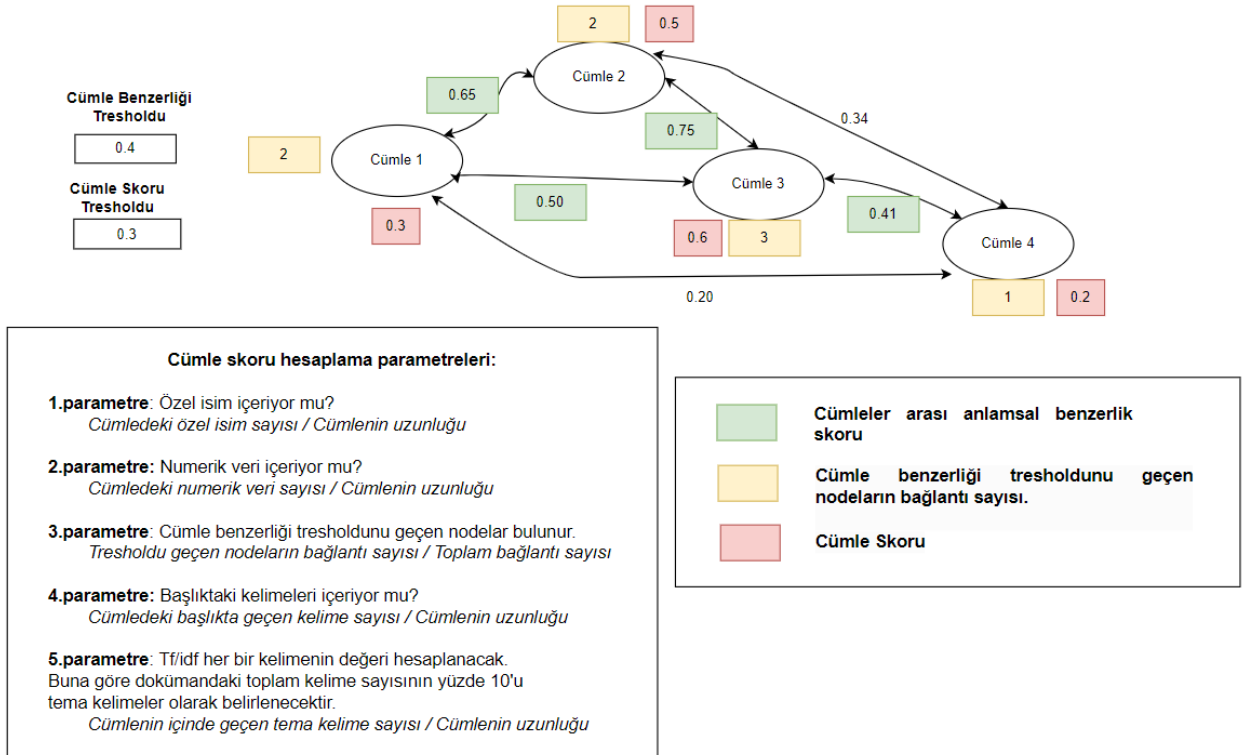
Cümle Benzerliği Tresholdu

0.4

Cümle Skoru Tresholdu

0.3

2

0.5

Cümle 2

0.65

0.34

2

Cümle 1

0.75

Cümle 3

0.50

0.41

0.3

0.6

3

Cümle 4

0.20

1

0.2

Cümle skoru hesaplama parametreleri:

**1.parametre**: Özel isim içeriyor mu?
*Cümledeki özel isim sayısı / Cümlenin uzunluğu*

**2.parametre:** Numerik veri içeriyor mu?
*Cümledeki numerik veri sayısı / Cümlenin uzunluğu*

**3.parametre**: Cümle benzerliği tresholdunu geçen nodelar bulunur.
*Tresholdu geçen nodeların bağlantı sayısı / Toplam bağlantı sayısı*

**4.parametre:** Başlıktaki kelimeleri içeriyor mu?
*Cümledeki başlıkta geçen kelime sayısı / Cümlenin uzunluğu*

**5.parametre**: Tf/idf her bir kelimenin değeri hesaplanacak.
Buna göre dokümandaki toplam kelime sayısının yüzde 10'u tema kelimeler olarak belirlenecektir.
*Cümlenin içinde geçen tema kelime sayısı / Cümlenin uzunluğu*

Cümleler arası anlamsal benzerlik skoru

Cümle benzerliği tresholdunu geçen nodeların bağlantı sayısı.

Cümle Skoru